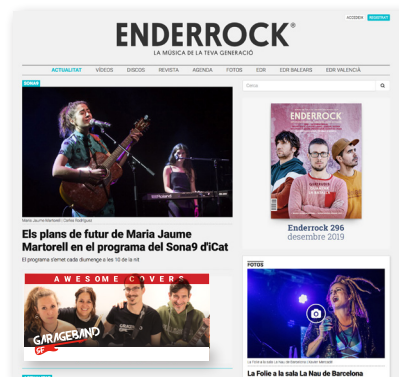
ENDERROCK®
LA MÚSICA DE LA TEVA GENERACIÓ

ACCEDEIX REGISTRA'T

ACTUALITAT VÍDEOS DISCOS REVISTA AGENDA FOTOS EDR EDR BALEARS EDR VALENCIÀ

SONAR

Maria Jaume Martorell | Carles Rodríguez

Els plans de futur de Maria Jaume Martorell en el programa del Sona9 d'iCat

El programa s'emet cada diumenge a les 10 de la nit

AWESOME COVERS

GARAGEBAND

Cerca

ENDERROCK

Enderrock 296
desembre 2019

FOTOS

La Folie a la sala La Nau de Barcelona | Xavier Mercadé

La Folie a la sala La Nau de Barcelona